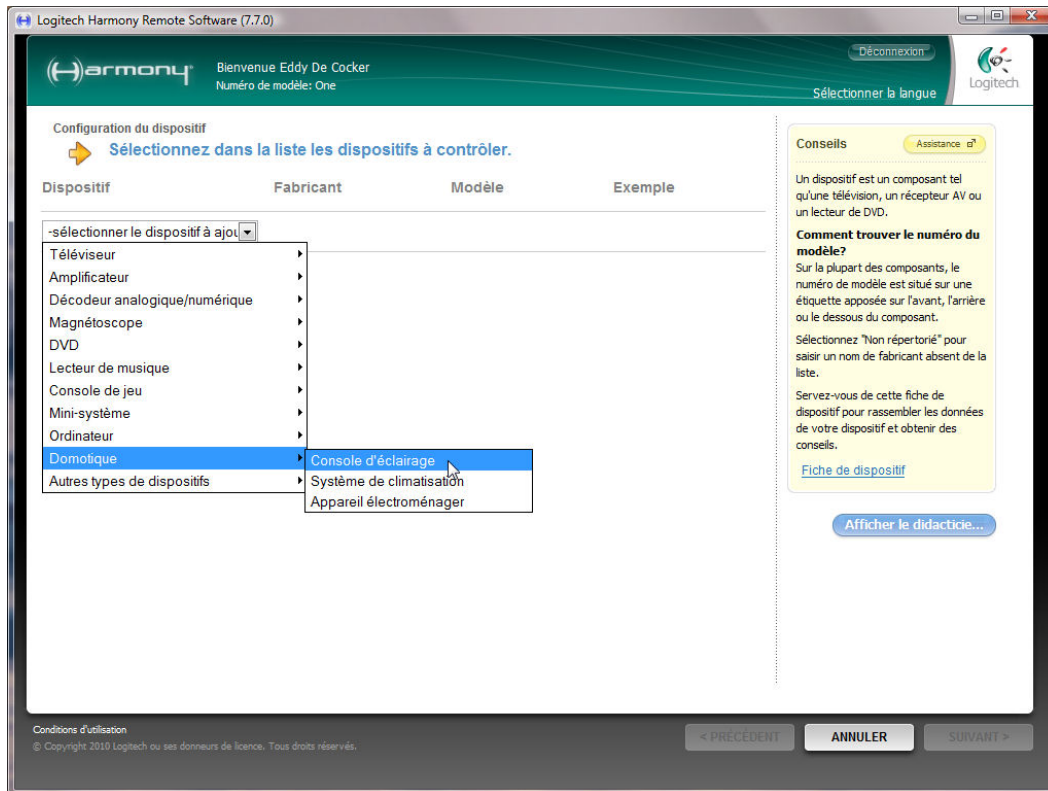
Logitech Harmony Remote Software (7.7.0)

Harmony

Bienvenue Eddy De Cocker
Numéro de modèle: One

Déconnexion

Logitech

Sélectionner la langue

Configuration du dispositif

Sélectionnez dans la liste les dispositifs à contrôler.

| Dispositif | Fabricant | Modèle | Exemple |
|---|---|---|---|

-sélectionner le dispositif à ajou

Téléviseur
Amplificateur
Décodeur analogique/numérique
Magnétoscope
DVD
Lecteur de musique
Console de jeu
Mini-système
Ordinateur
Domotique
Autres types de dispositifs

Console d'éclairage
Système de climatisation
Appareil électroménager

Conseils

Assistance

Un dispositif est un composant tel qu'une télévision, un récepteur AV ou un lecteur de DVD.

Comment trouver le numéro du modèle?

Sur la plupart des composants, le numéro de modèle est situé sur une étiquette apposée sur l'avant, l'arrière ou le dessous du composant.

Sélectionnez "Non répertorié" pour saisir un nom de fabricant absent de la liste.

Servez-vous de cette fiche de dispositif pour rassembler les données de votre dispositif et obtenir des conseils.

Fiche de dispositif

Afficher le didacticie...

Conditions d'utilisation
© Copyright 2010 Logitech ou ses donneurs de licence. Tous droits réservés.

< PRÉCÉDENT

ANNULER

SUIVANT >